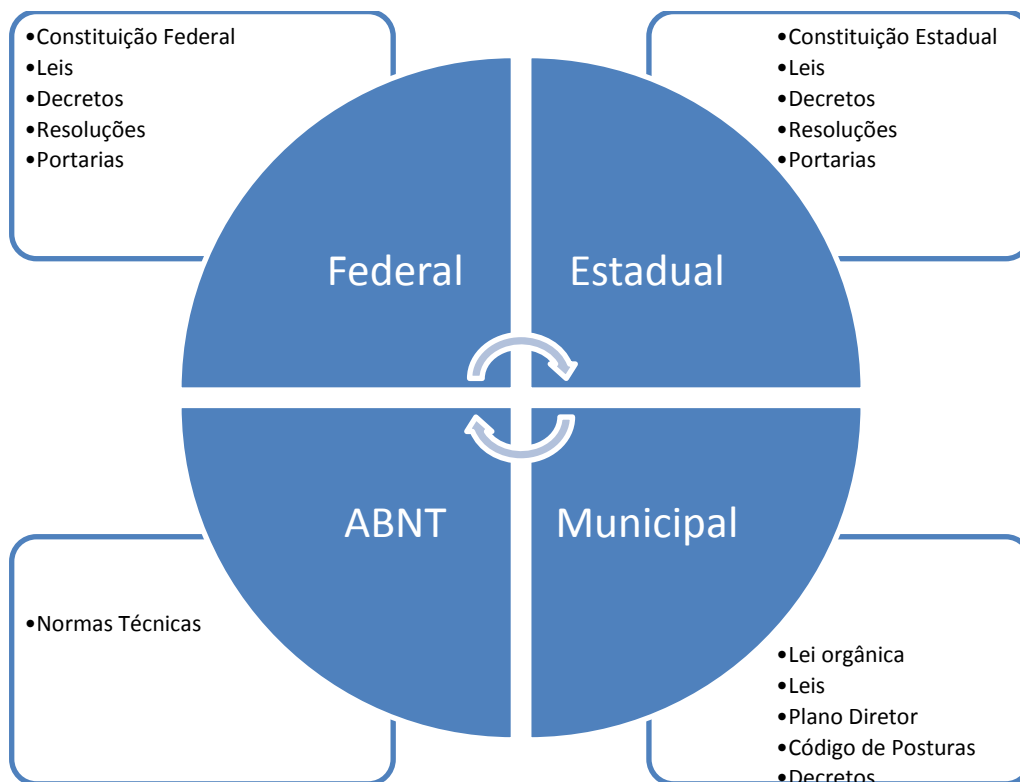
•Constituição Federal
•Leis
•Decretos
•Resoluções
•Portarias

•Constituição Estadual
•Leis
•Decretos
•Resoluções
•Portarias

Federal

Estadual

ABNT

Municipal

•Normas Técnicas

•Lei orgânica
•Leis
•Plano Diretor
•Código de Posturas
•Decretos